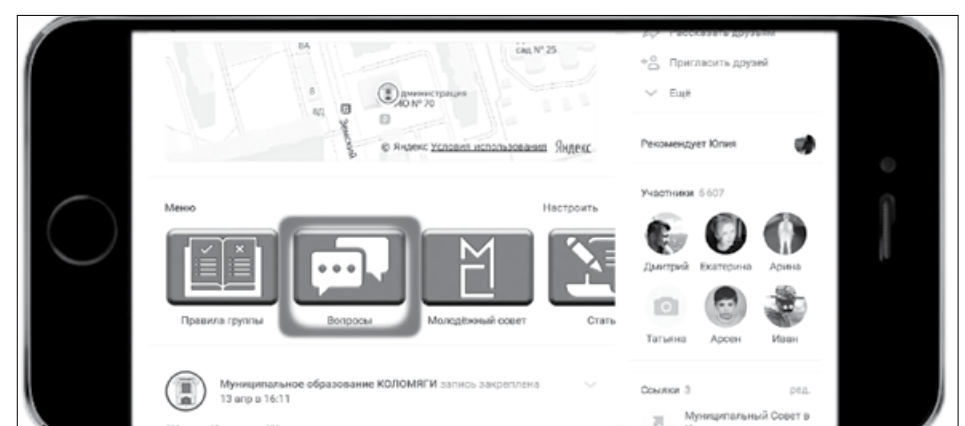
8А

сад № 25

8

8Д

Земский

администрация МО № 70

© Яндекс Условия использования Яндекс

Рассказать друзьям

Пригласить друзей

Ещё

Рекомендует Юлия

Меню

Настроить

Правила группы

Вопросы

Молодёжный совет

Стать

Участники 5 607

Дмитрий

Екатерина

Арина

Татьяна

Арсен

Иван

Муниципальное образование КОЛОМЯГИ запись закреплена

13 апр в 16:11

Ссылки 3

ред.

Муниципальный Совет в